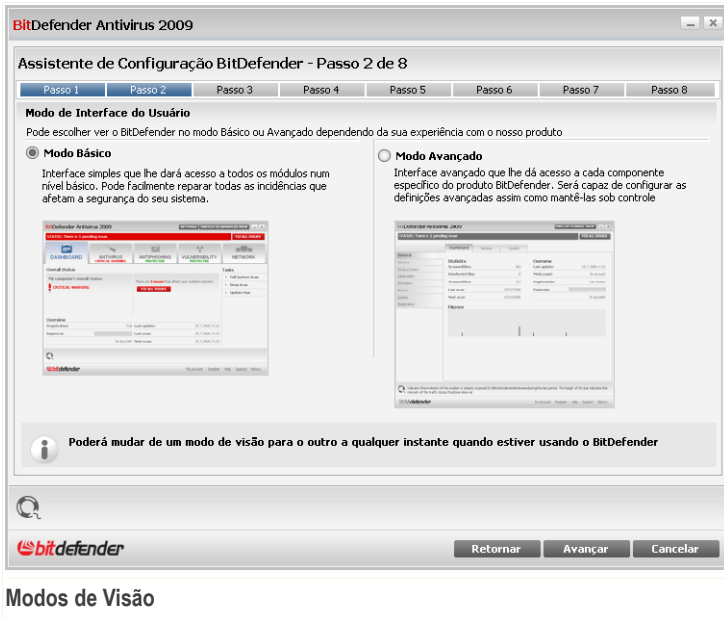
BitDefender Antivirus 2009

Assistente de Configuração BitDefender - Passo 2 de 8

Passo 1 | Passo 2 | Passo 3 | Passo 4 | Passo 5 | Passo 6 | Passo 7 | Passo 8

Modo de Interface do Usuário

Pode escolher ver o BitDefender no modo Básico ou Avançado dependendo da sua experiência com o nosso produto

Modo Básico

Interface simples que lhe dará acesso a todos os módulos num nível básico. Pode facilmente reparar todas as incidências que afetam a segurança do seu sistema.

Modo Avançado

Interface avançado que lhe dá acesso a cada componente específico do produto BitDefender. Será capaz de configurar as definições avançadas assim como mantê-las sob controle

Poderá mudar de um modo de visão para o outro a qualquer instante quando estiver usando o BitDefender

bitdefender

Retornar | Avançar | Cancelar

Modos de Visão